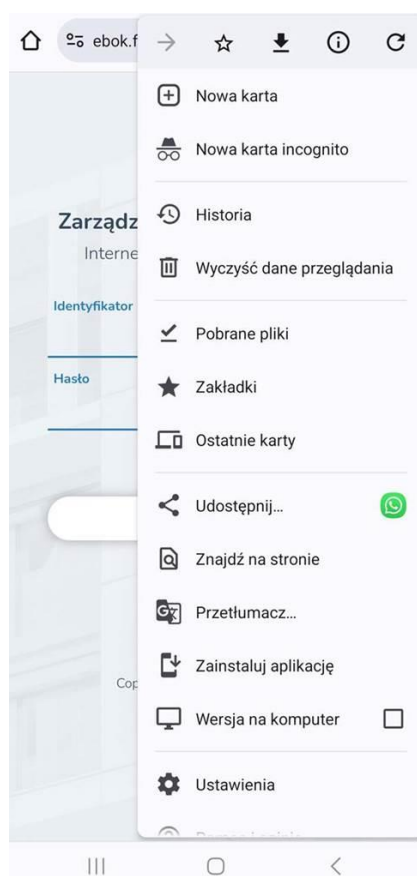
ebok.f

Nowa karta

Nowa karta incognito

Zarządz

Interne

Historia

Wyczyść dane przeglądania

Identyfikator

Pobrane pliki

Hasło

Zakładki

Ostatnie karty

Udostępnij...

Znajdź na stronie

Przetłumacz...

Zainstaluj aplikację

Cop

Wersja na komputer

Ustawienia

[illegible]